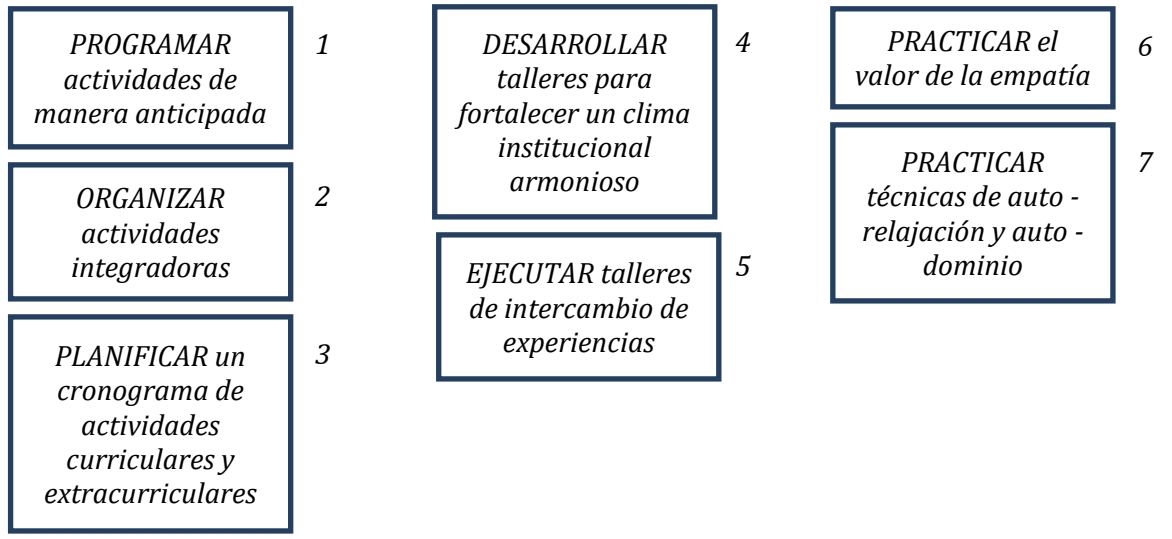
PROGRAMAR actividades de manera anticipada

1

ORGANIZAR actividades integradoras

2

PLANIFICAR un cronograma de actividades curriculares y extracurriculares

3

DESARROLLAR talleres para fortalecer un clima institucional armonioso

4

EJECUTAR talleres de intercambio de experiencias

5

PRACTICAR el valor de la empatía

6

PRACTICAR técnicas de auto - relajación y auto - dominio

7